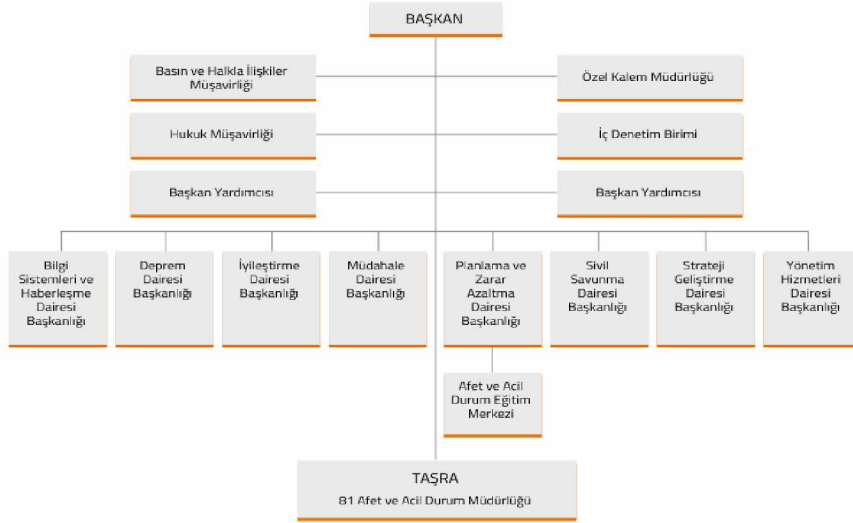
BAŞKAN

Basın ve Halkla İlişkiler Müşavirliği

Özel Kalem Müdürlüğü

Hukuk Müşavirliği

İç Denetim Birimi

Başkan Yardımcısı

Başkan Yardımcısı

Bilgi Sistemleri ve Haberleşme Dairesi Başkanlığı

Deprem Dairesi Başkanlığı

İyileştirme Dairesi Başkanlığı

Müdahale Dairesi Başkanlığı

Planlama ve Zarar Azaltma Dairesi Başkanlığı

Sivil Savunma Dairesi Başkanlığı

Strateji Geliştirme Dairesi Başkanlığı

Yönetim Hizmetleri Dairesi Başkanlığı

Afet ve Acil Durum Eğitim Merkezi

TAŞRA
81 Afet ve Acil Durum Müdürlüğü